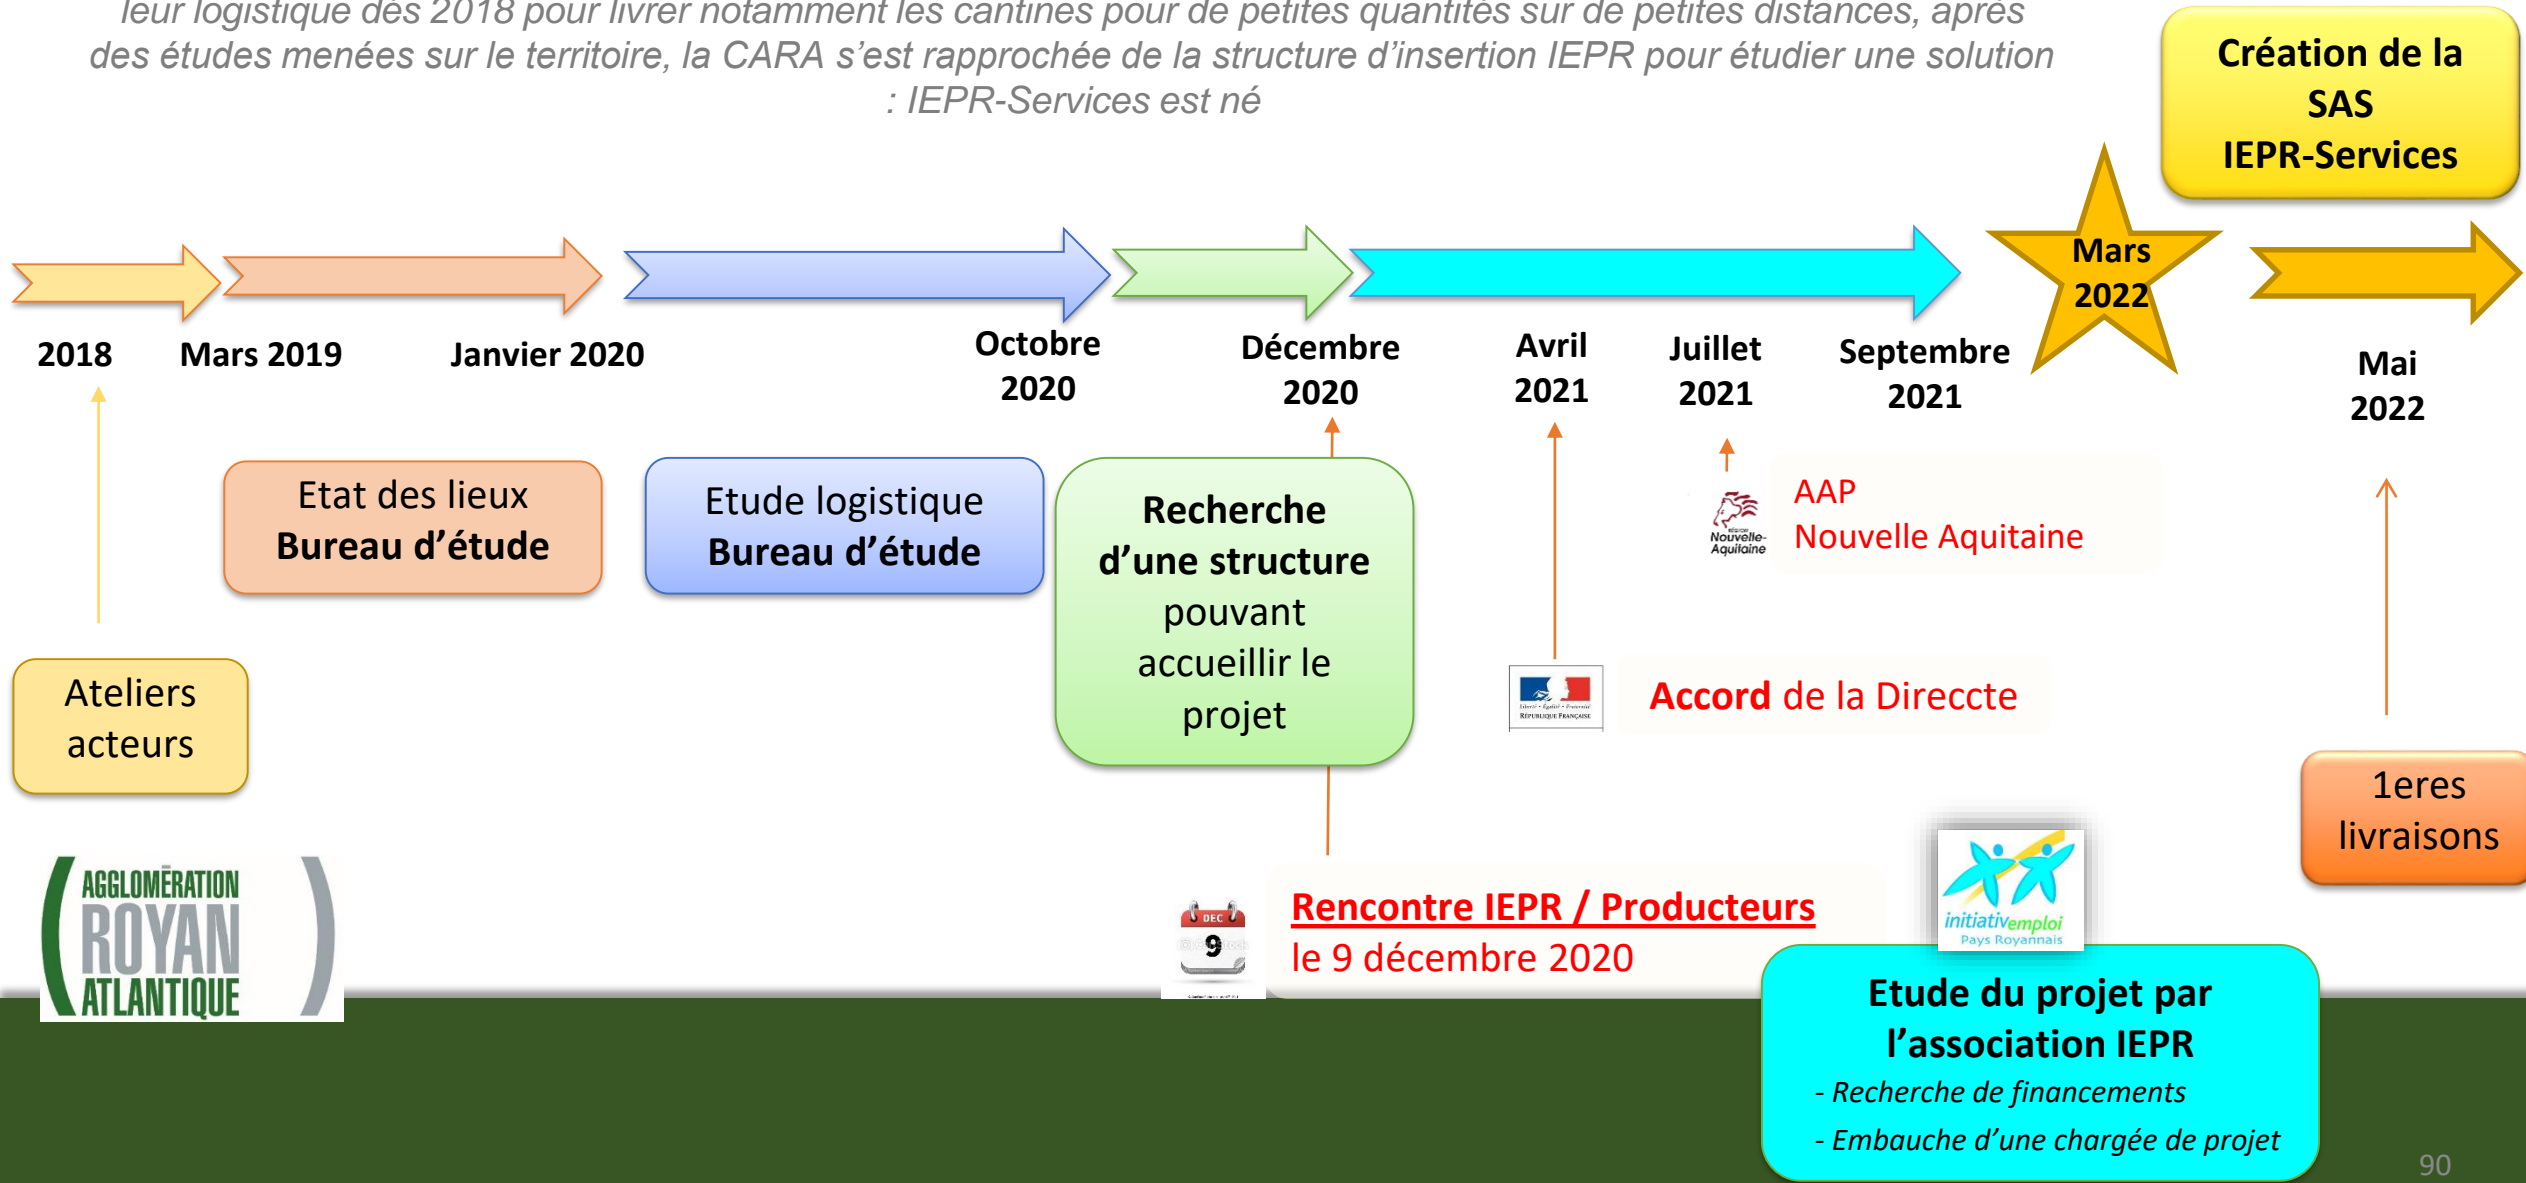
leur logistique dès 2018 pour livrer notamment les cantines pour de petites quantités sur de petites distances, après des études menées sur le territoire, la CARA s'est rapprochée de la structure d'insertion IEPR pour étudier une solution : IEPR-Services est né

Création de la SAS IEPR-Services

2018

Mars 2019

Janvier 2020

Octobre 2020

Décembre 2020

Avril 2021

Juillet 2021

Septembre 2021

Mars 2022

Mai 2022

Etat des lieux
Bureau d'étude

Etude logistique
Bureau d'étude

Recherche d'une structure pouvant accueillir le projet

Nouvelle-Aquitaine

AAP
Nouvelle Aquitaine

Ateliers acteurs

RÉPUBLIQUE FRANÇAISE

Accord de la Direccte

1eres livraisons

AGGLOMÉRATION ROYAN ATLANTIQUE

DEC 9

Rencontre IEPR / Producteurs
le 9 décembre 2020

initiativemploi Pays Royannais

Etude du projet par l'association IEPR
- Recherche de financements
- Embauche d'une chargée de projet

90